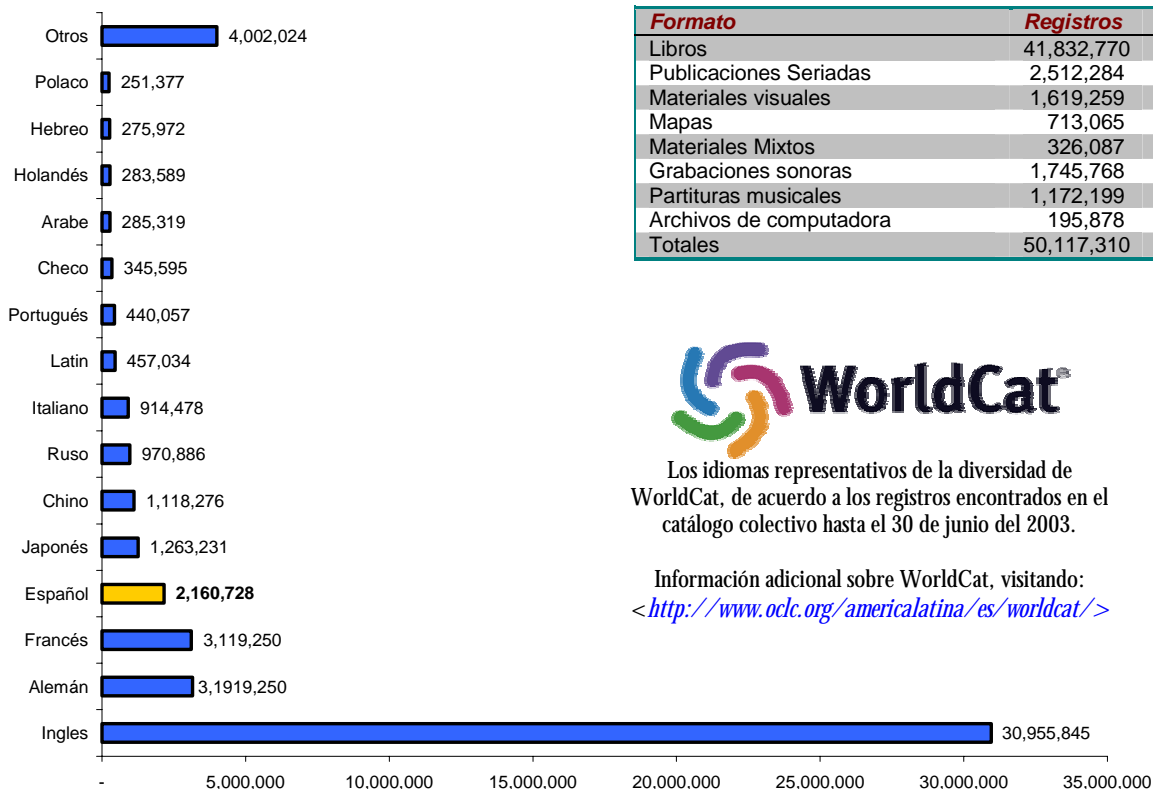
Otros 4,002,024
Polaco 251,377
Hebreo 275,972
Holandés 283,589
Arabe 285,319
Checo 345,595
Portugués 440,057
Latin 457,034
Italiano 914,478
Ruso 970,886
Chino 1,118,276
Japonés 1,263,231
Español **2,160,728**
Francés 3,119,250
Alemán 3,1919,250
Ingles 30,955,845

- 5.000.000 10.000.000 15.000.000 20.000.000 25.000.000 30.000.000 35.000.000

| Formato | Registros |
|---|---|
| Libros | 41,832,770 |
| Publicaciones Seriadas | 2,512,284 |
| Materiales visuales | 1,619,259 |
| Mapas | 713,065 |
| Materiales Mixtos | 326,087 |
| Grabaciones sonoras | 1,745,768 |
| Partituras musicales | 1,172,199 |
| Archivos de computadora | 195,878 |
| Totales | 50,117,310 |

WorldCat®

Los idiomas representativos de la diversidad de WorldCat, de acuerdo a los registros encontrados en el catálogo colectivo hasta el 30 de junio del 2003.

Información adicional sobre WorldCat, visitando: <http://www.oclc.org/americalatina/es/worldcat/>